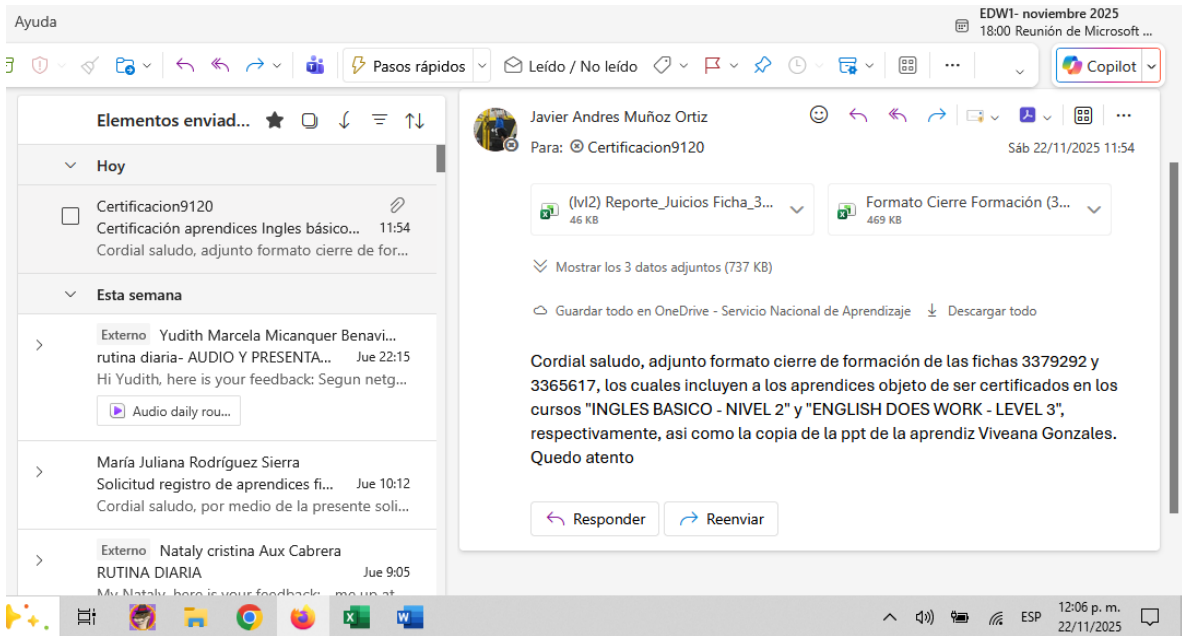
Ayuda

EDW1- noviembre 2025
18:00 Reunión de Microsoft ...

Pasos rápidos

Leído / No leído

Copilot

Elementos enviad...

Hoy

Certificacion9120
Certificación aprendices Ingles básico... 11:54
Cordial saludo, adjunto formato cierre de for...

Esta semana

Externo Yudith Marcela Micanquer Benavi...
rutina diaria- AUDIO Y PRESENTA... Jue 22:15
Hi Yudith, here is your feedback: Segun netg...
Audio daily rou...

María Juliana Rodríguez Sierra
Solicitud registro de aprendices fi... Jue 10:12
Cordial saludo, por medio de la presente soli...

Externo Nataly cristina Aux Cabrera
RUTINA DIARIA Jue 9:05
My Nataly, here is your feedback: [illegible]

Javier Andres Muñoz Ortiz
Para: Certificacion9120
Sáb 22/11/2025 11:54

(lvl2) Reporte_Juicios Ficha_3...
46 KB

Formato Cierre Formación (3...
469 KB

Mostrar los 3 datos adjuntos (737 KB)

Guardar todo en OneDrive - Servicio Nacional de Aprendizaje
Descargar todo

Cordial saludo, adjunto formato cierre de formación de las fichas 3379292 y 3365617, los cuales incluyen a los aprendices objeto de ser certificados en los cursos "INGLES BASICO - NIVEL 2" y "ENGLISH DOES WORK - LEVEL 3", respectivamente, asi como la copia de la ppt de la aprendiz Viveana Gonzales.
Quedo atento

Responder
Reenviar

ESP
12:06 p. m.
22/11/2025